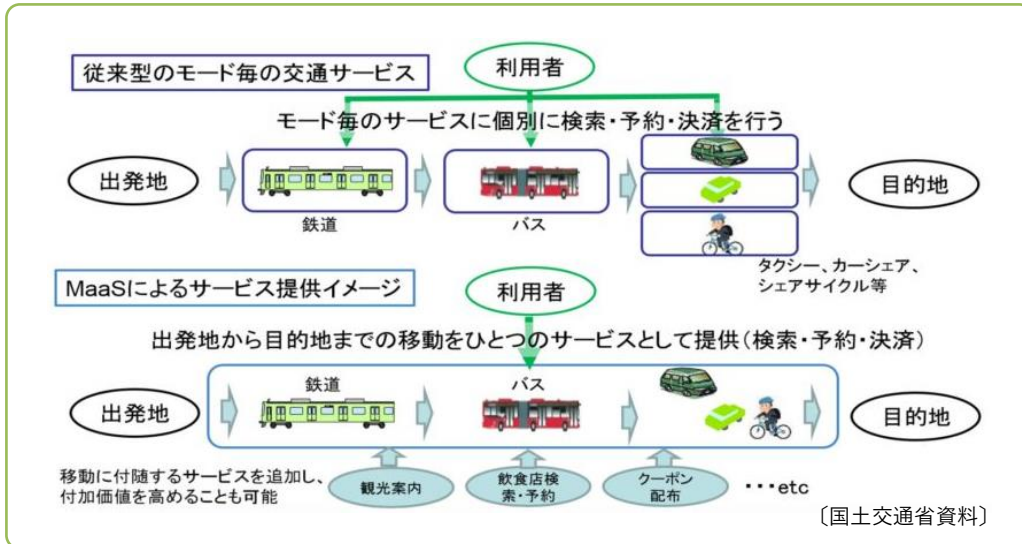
従来型のモード毎の交通サービス

利用者

モード毎のサービスに個別に検索・予約・決済を行う

出発地

鉄道

バス

目的地

タクシー、カーシェア、シェアサイクル等

MaaSによるサービス提供イメージ

利用者

出発地から目的地までの移動をひとつのサービスとして提供（検索・予約・決済）

出発地

鉄道

バス

目的地

移動に付随するサービスを追加し、付加価値を高めることも可能

観光案内

飲食店検索・予約

クーポン配布

・・・etc

〔国土交通省資料〕